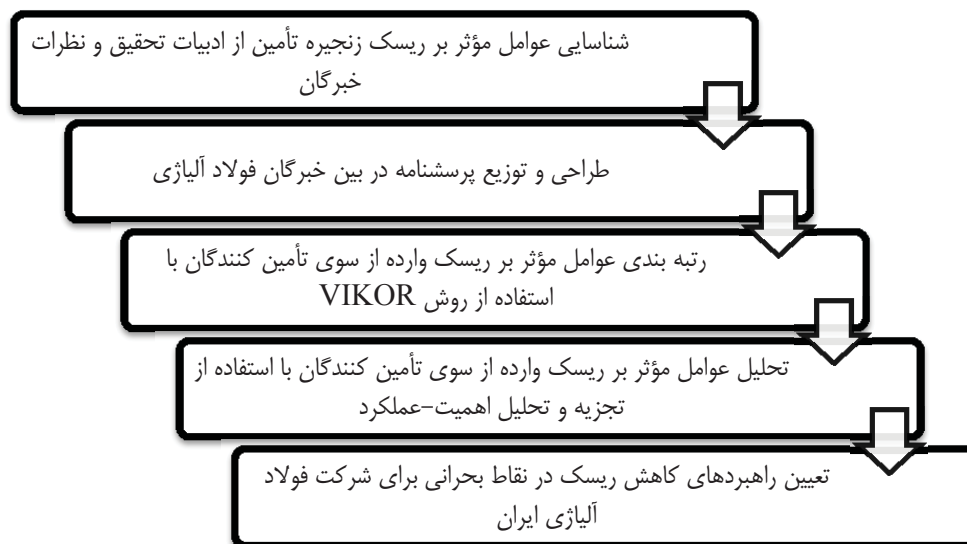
شناسایی عوامل مؤثر بر ریسک زنجیره تأمین از ادبیات تحقیق و نظرات خبرگان

طراحی و توزیع پرسشنامه در بین خبرگان فولاد آلیاژی

رتبه بندی عوامل مؤثر بر ریسک وارده از سوی تأمین کنندگان با استفاده از روش VIKOR

تحلیل عوامل مؤثر بر ریسک وارده از سوی تأمین کنندگان با استفاده از تجزیه و تحلیل اهمیت-عملکرد

تعیین راهبردهای کاهش ریسک در نقاط بحرانی برای شرکت فولاد آلیاژی ایران